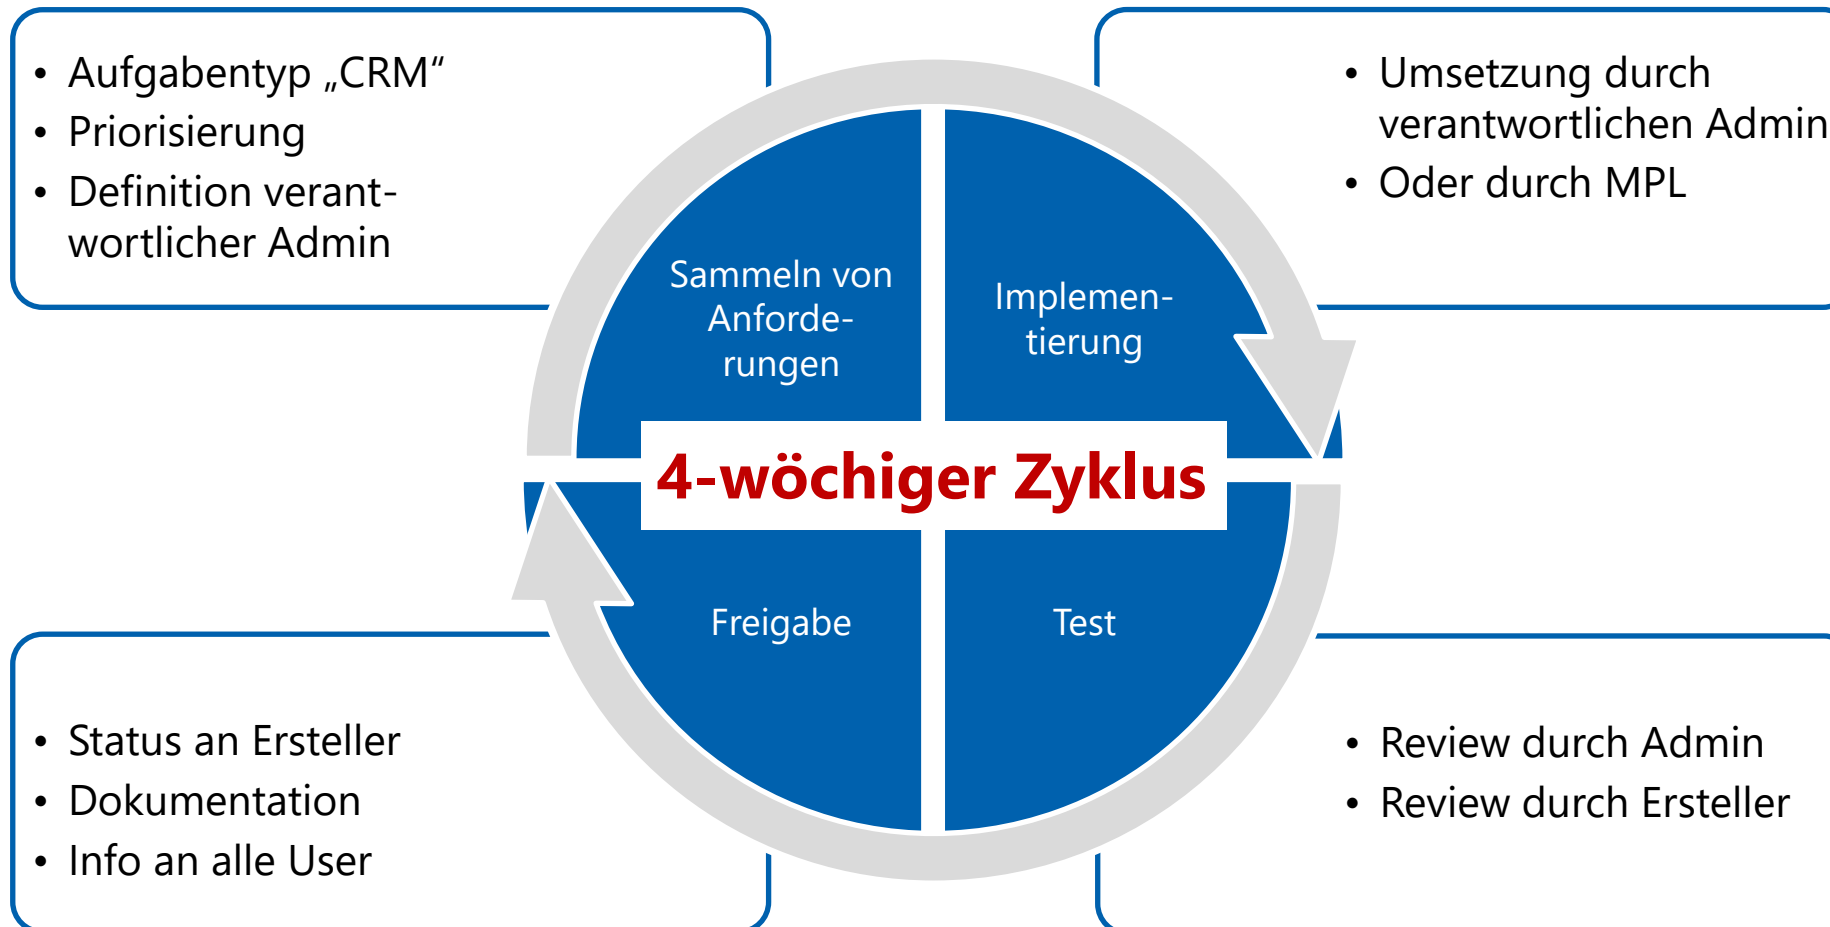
• Aufgabentyp „CRM“
• Priorisierung
• Definition verantwortlicher Admin

• Umsetzung durch verantwortlichen Admin
• Oder durch MPL

Sammeln von Anforderungen

Implementierung

4-wöchiger Zyklus

Freigabe

Test

• Status an Ersteller
• Dokumentation
• Info an alle User

• Review durch Admin
• Review durch Ersteller